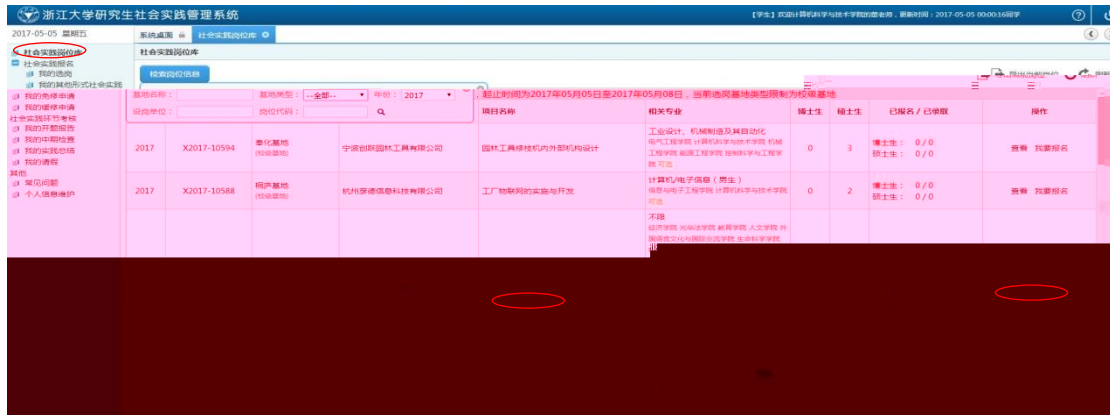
浙江大学研究生社会实践管理系统

【学生】欢迎计算机科学与技术学院的老师，更新时间：2017-05-05 00:00:16同学

2017-05-05 星期五

系统桌面 社会实践岗位库

社会实践岗位库
社会实践报名
我的选岗
我的其他形式社会实践
我的免修申请
我的缓修申请
社会实践环节考核
我的开题报告
我的中期检查
我的实践总结
我的请假
其他
常见问题
个人信息维护

社会实践岗位库

检索岗位信息

基地名称： 基地类型： --全部-- 年份： 2017
设岗单位： 岗位代码：

截止时间为2017年05月05日至2017年05月08日，当前选岗基地类型限制为校级基地

导出当前岗位

| | | | | 项目名称 | 相关专业 | 博士生 | 硕士生 | 已报名 / 已录取 | 操作 |
|---|---|---|---|---|---|---|---|---|---|
| 2017 | X2017-10594 | 奉化基地 (校级基地) | 宁波创联园林工具有限公司 | 园林工具修枝机内外部机构设计 | 工业设计，机械制造及其自动化 电气工程学院 计算机科学与技术学院 机械工程学院 能源工程学院 控制科学与工程学院 可选 | 0 | 3 | 博士生： 0 / 0 硕士生： 0 / 0 | 查看 我要报名 |
| 2017 | X2017-10588 | 桐庐基地 (校级基地) | 杭州泵德信息科技有限公司 | 工厂物联网的实施与开发 | 计算机/电子信息（男生） 信息与电子工程学院 计算机科学与技术学院 可选 | 0 | 2 | 博士生： 0 / 0 硕士生： 0 / 0 | 查看 我要报名 |
| | | | | | 不限 经济学院 光华法学院 教育学院 人文学院 外国语言文化与国际交流学院 生命科学学院 | | | | |